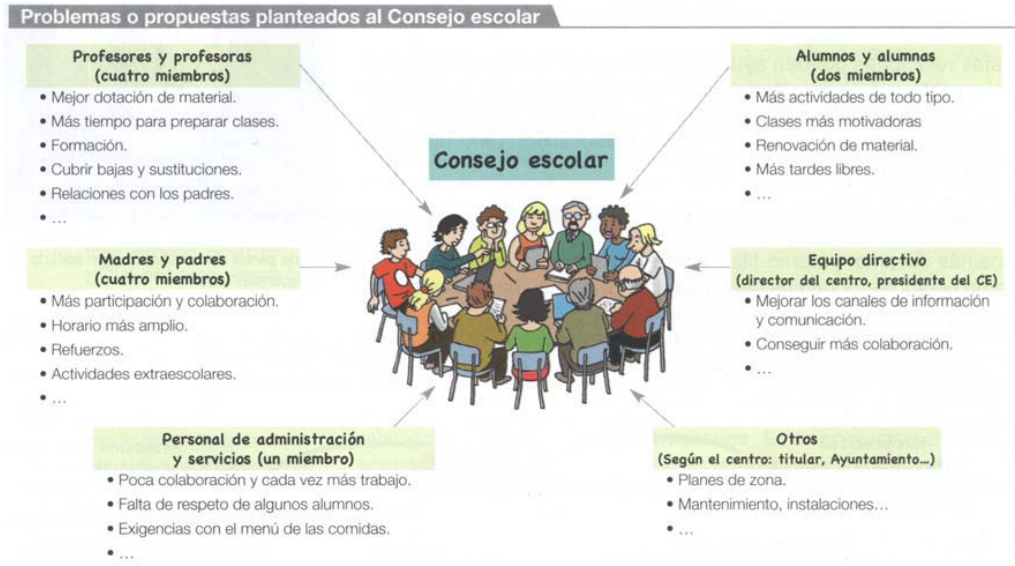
Problemas o propuestas planteados al Consejo escolar

Profesores y profesoras
(cuatro miembros)
• Mejor dotación de material.
• Más tiempo para preparar clases.
• Formación.
• Cubrir bajas y sustituciones.
• Relaciones con los padres.
• ...

Alumnos y alumnas
(dos miembros)
• Más actividades de todo tipo.
• Clases más motivadoras
• Renovación de material.
• Más tardes libres.
• ...

Consejo escolar

Madres y padres
(cuatro miembros)
• Más participación y colaboración.
• Horario más amplio.
• Refuerzos.
• Actividades extraescolares.
• ...

Equipo directivo
(director del centro, presidente del CE)
• Mejorar los canales de información y comunicación.
• Conseguir más colaboración.
• ...

Personal de administración
y servicios (un miembro)
• Poca colaboración y cada vez más trabajo.
• Falta de respeto de algunos alumnos.
• Exigencias con el menú de las comidas.
• ...

Otros
(Según el centro: titular, Ayuntamiento...)
• Planes de zona.
• Mantenimiento, instalaciones...
• ...